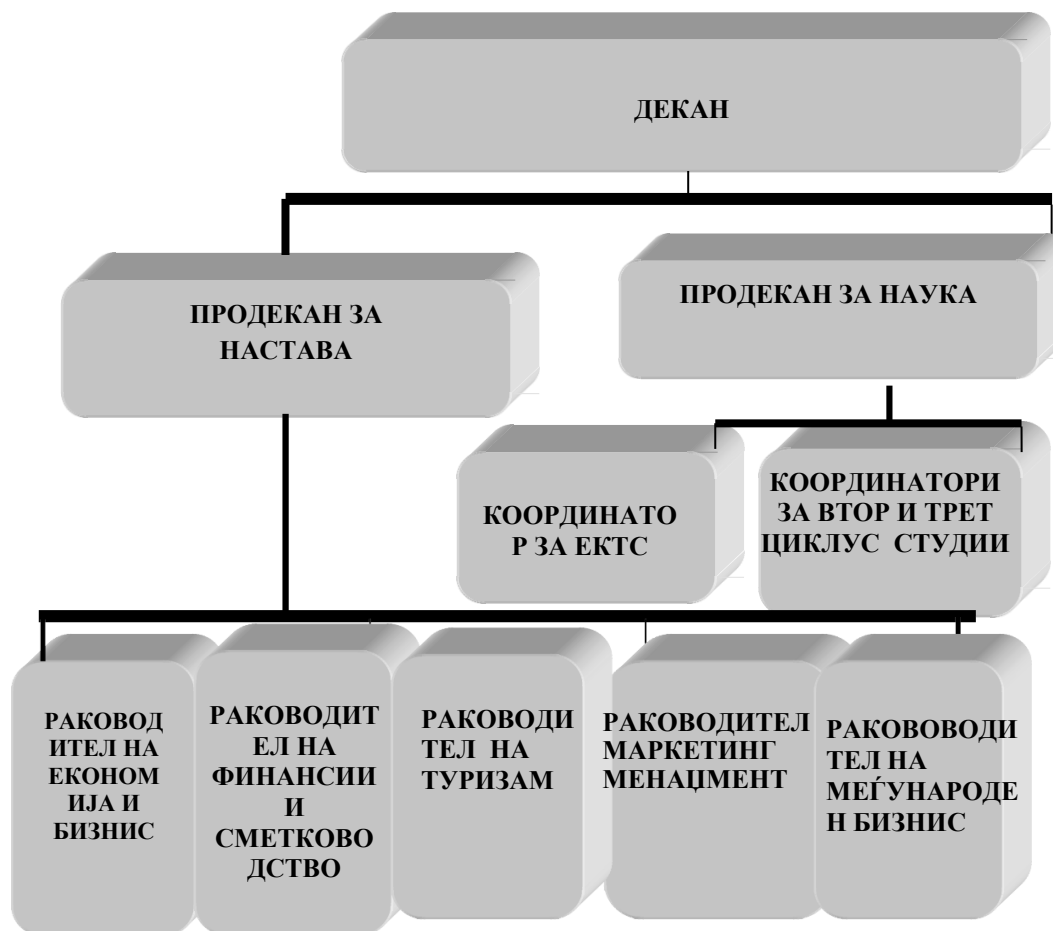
ДЕКАН

ПРОДЕКАН ЗА НАСТАВА

ПРОДЕКАН ЗА НАУКА

КООРДИНАТО Р ЗА ЕКТС

КООРДИНАТОРИ ЗА ВТОР И ТРЕТ ЦИКЛУС СТУДИИ

РАКОВОД ИТЕЛ НА ЕКОНОМ ИЈА И БИЗНИС

РАКОВОДИТ ЕЛ НА ФИНАНСИИ И СМЕТКОВО ДСТВО

РАКОВОДИ ТЕЛ НА ТУРИЗАМ

РАКОВОДИТЕЛ МАРКЕТИНГ МЕНАЏМЕНТ

РАКОВОВОДИ ТЕЛ НА МЕЃУНАРОДЕ Н БИЗНИС